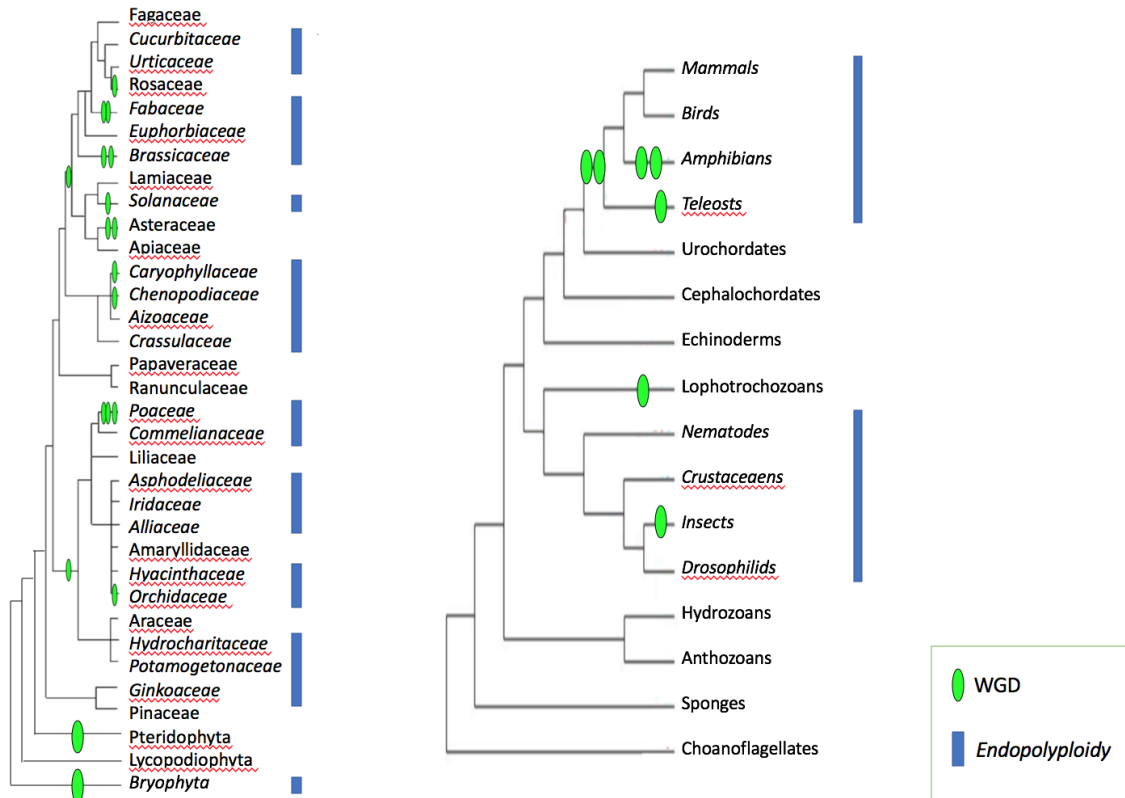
Fagaceae
Cucurbitaceae
Urticaceae
Rosaceae
Fabaceae
Euphorbiaceae
Brassicaceae
Lamiaceae
Solanaceae
Asteraceae
Apiaceae
Caryophyllaceae
Chenopodiaceae
Aizoaceae
Crassulaceae
Papaveraceae
Ranunculaceae
Poaceae
Commelianaceae
Liliaceae
Asphodeliaceae
Iridaceae
Alliaceae
Amaryllidaceae
Hyacinthaceae
Orchidaceae
Araceae
Hydrocharitaceae
Potamogetonaceae
Ginkoaceae
Pinaceae
Pteridophyta
Lycopodiophyta
Bryophyta

Mammals
Birds
Amphibians
Teleosts
Urochordates
Cephalochordates
Echinoderms
Lophotrochozoans
Nematodes
Crustaceaens
Insects
Drosophilids
Hydrozoans
Anthozoans
Sponges
Choanoflagellates

WGD
Endopolyploidy